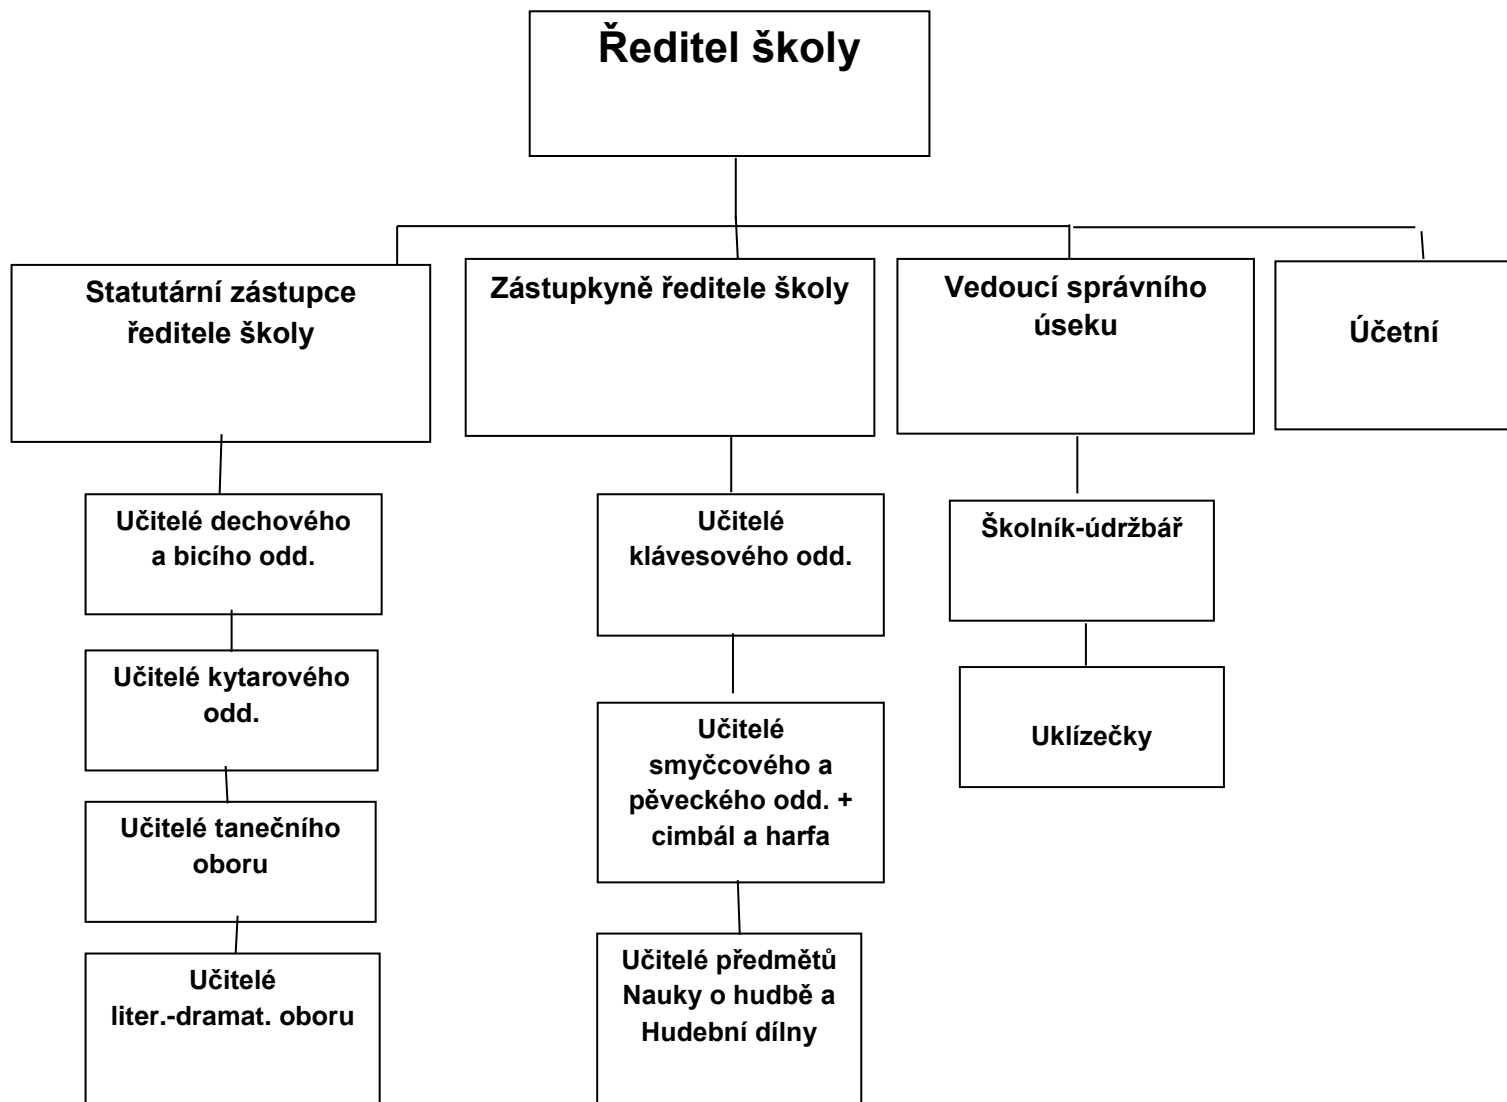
Ředitel školy

Statutární zástupce ředitele školy

Zástupkyně ředitele školy

Vedoucí správního úseku

Účetní

Učitelé dechového a bicího odd.

Učitelé kytarového odd.

Učitelé tanečního oboru

Učitelé liter.-dramat. oboru

Učitelé klávesového odd.

Učitelé smyčcového a pěveckého odd. + cimbál a harfa

Učitelé předmětů Nauky o hudbě a Hudební dílny

Školník-údržbář

Uklízečky